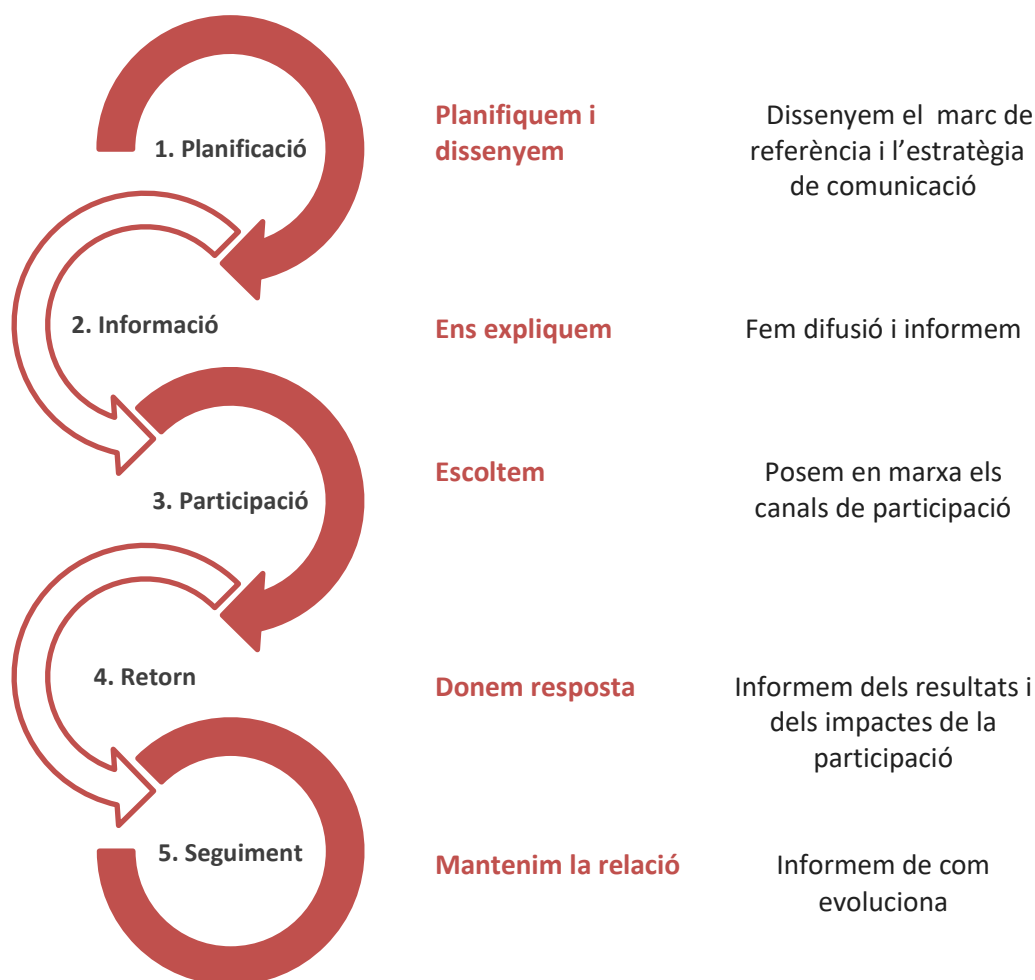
1. Planificació

Planifiquem i dissenyem

Dissenyem el marc de referència i l'estratègia de comunicació

2. Informació

Ens expliquem

Fem difusió i informem

3. Participació

Escoltem

Posem en marxa els canals de participació

4. Retorn

Donem resposta

Informem dels resultats i dels impactes de la participació

5. Seguiment

Mantenim la relació

Informem de com evoluciona